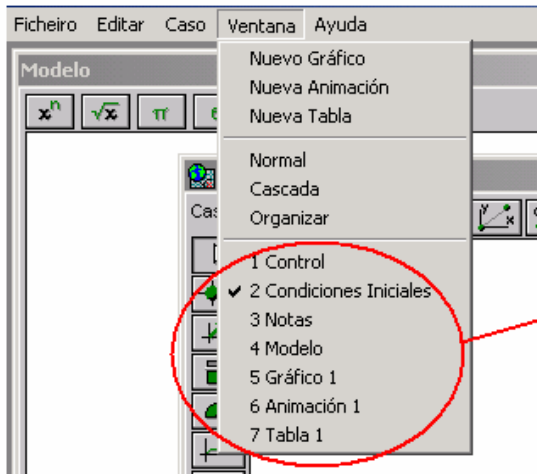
Ficheiro Editar Caso Ventana Ayuda

Modelo

$x^n$ $\sqrt{x}$ $\pi$

Cas

Nuevo Gráfico
Nueva Animación
Nueva Tabla

Normal
Cascada
Organizar

1 Control
✔ 2 Condiciones Iniciales
3 Notas
4 Modelo
5 Gráfico 1
6 Animación 1
7 Tabla 1